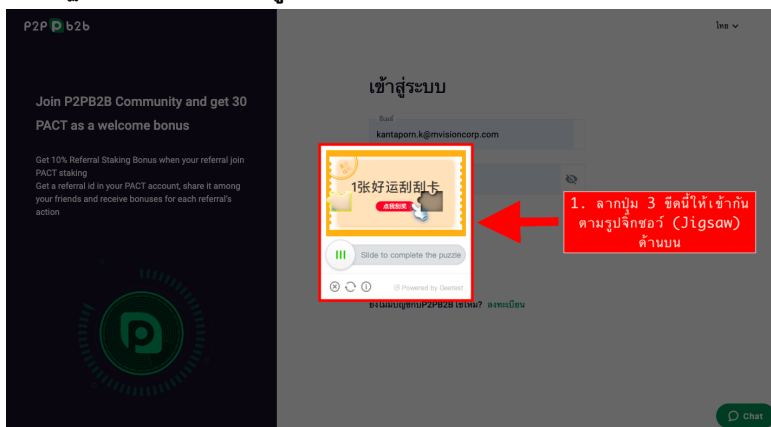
P2P b2b

ไทย

Join P2PB2B Community and get 30 PACT as a welcome bonus

Get 10% Referral Staking Bonus when your referral join PACT staking
Get a referral id in your PACT account, share it among your friends and receive bonuses for each referral's action

เข้าสู่ระบบ

อีเมล
kantaporn.k@mvisioncorp.com

1张好运刮刮卡
点我刮奖

Slide to complete the puzzle

Powered by Geetest

1. ลากปุ่ม 3 ขีดนี้ให้เข้ากันตามรูปจิ๊กซอว์ (Jigsaw) ด้านบน

ยังไม่มีบัญชีกับP2PB2B ใช่ไหม? ลงทะเบียน

Chat